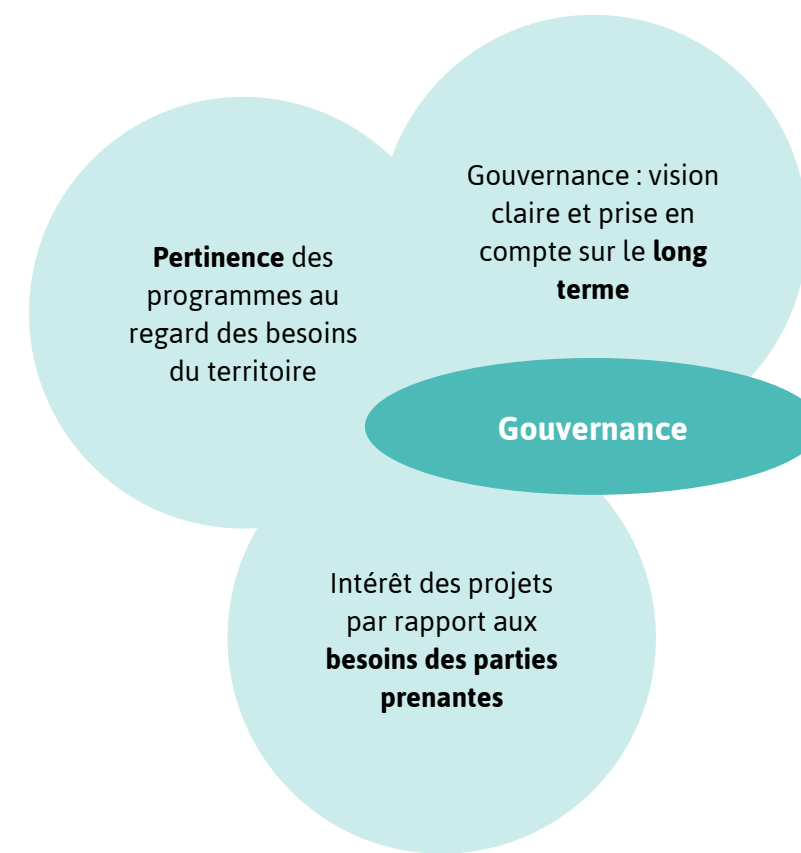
Gouvernance : vision claire et prise en compte sur le long terme

Pertinence des programmes au regard des besoins du territoire

Gouvernance

Intérêt des projets par rapport aux besoins des parties prenantes